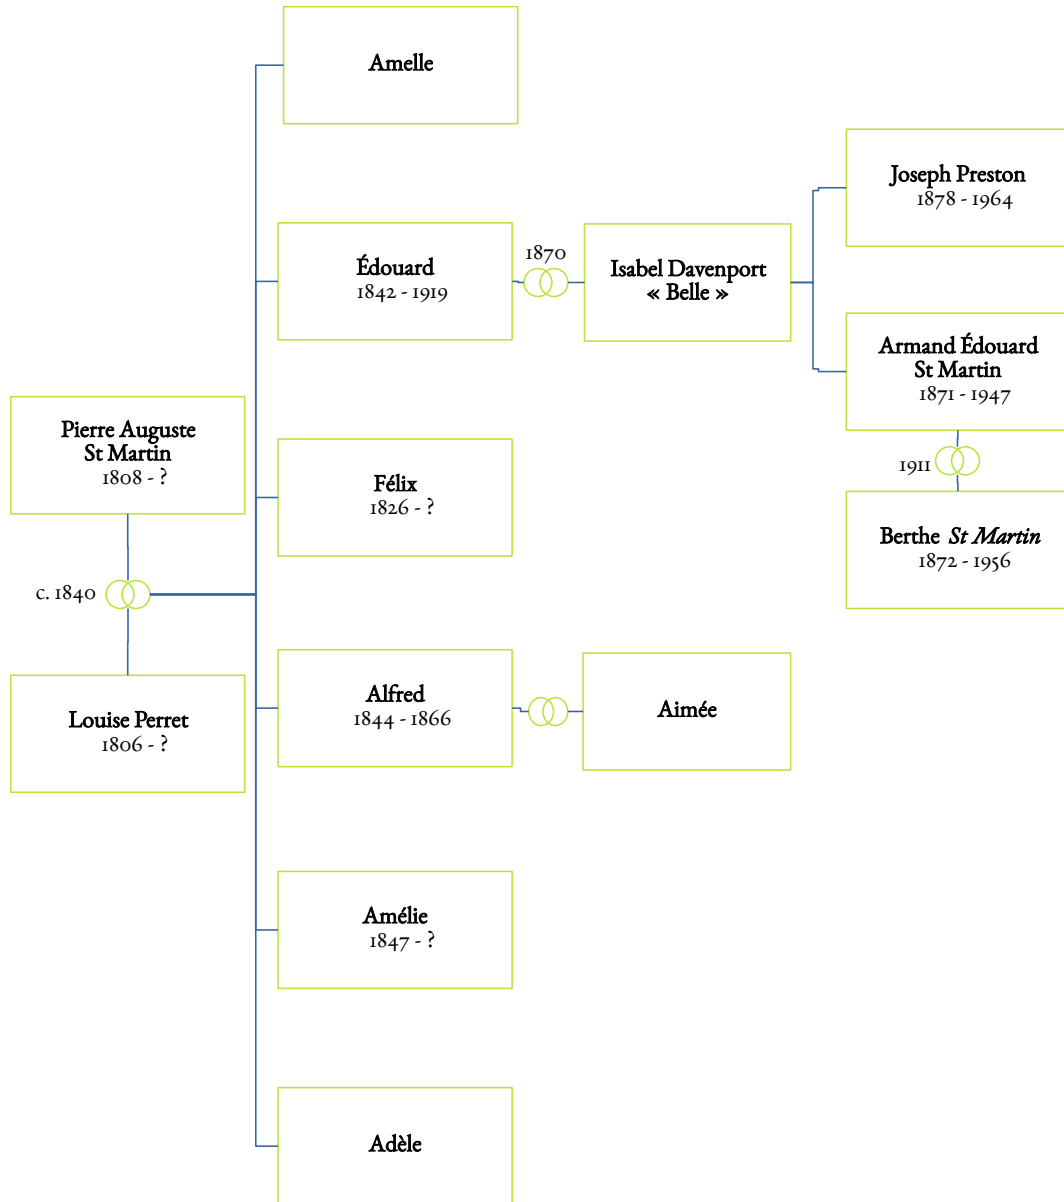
Pierre Auguste St Martin
1808 - ?

c. 1840

Louise Perret
1806 - ?

Amelle

Édouard
1842 - 1919

1870

Isabel Davenport « Belle »

Joseph Preston
1878 - 1964

Armand Édouard St Martin
1871 - 1947

1911

Berthe *St Martin*
1872 - 1956

Félix
1826 - ?

Alfred
1844 - 1866

Aimée

Amélie
1847 - ?

Adèle